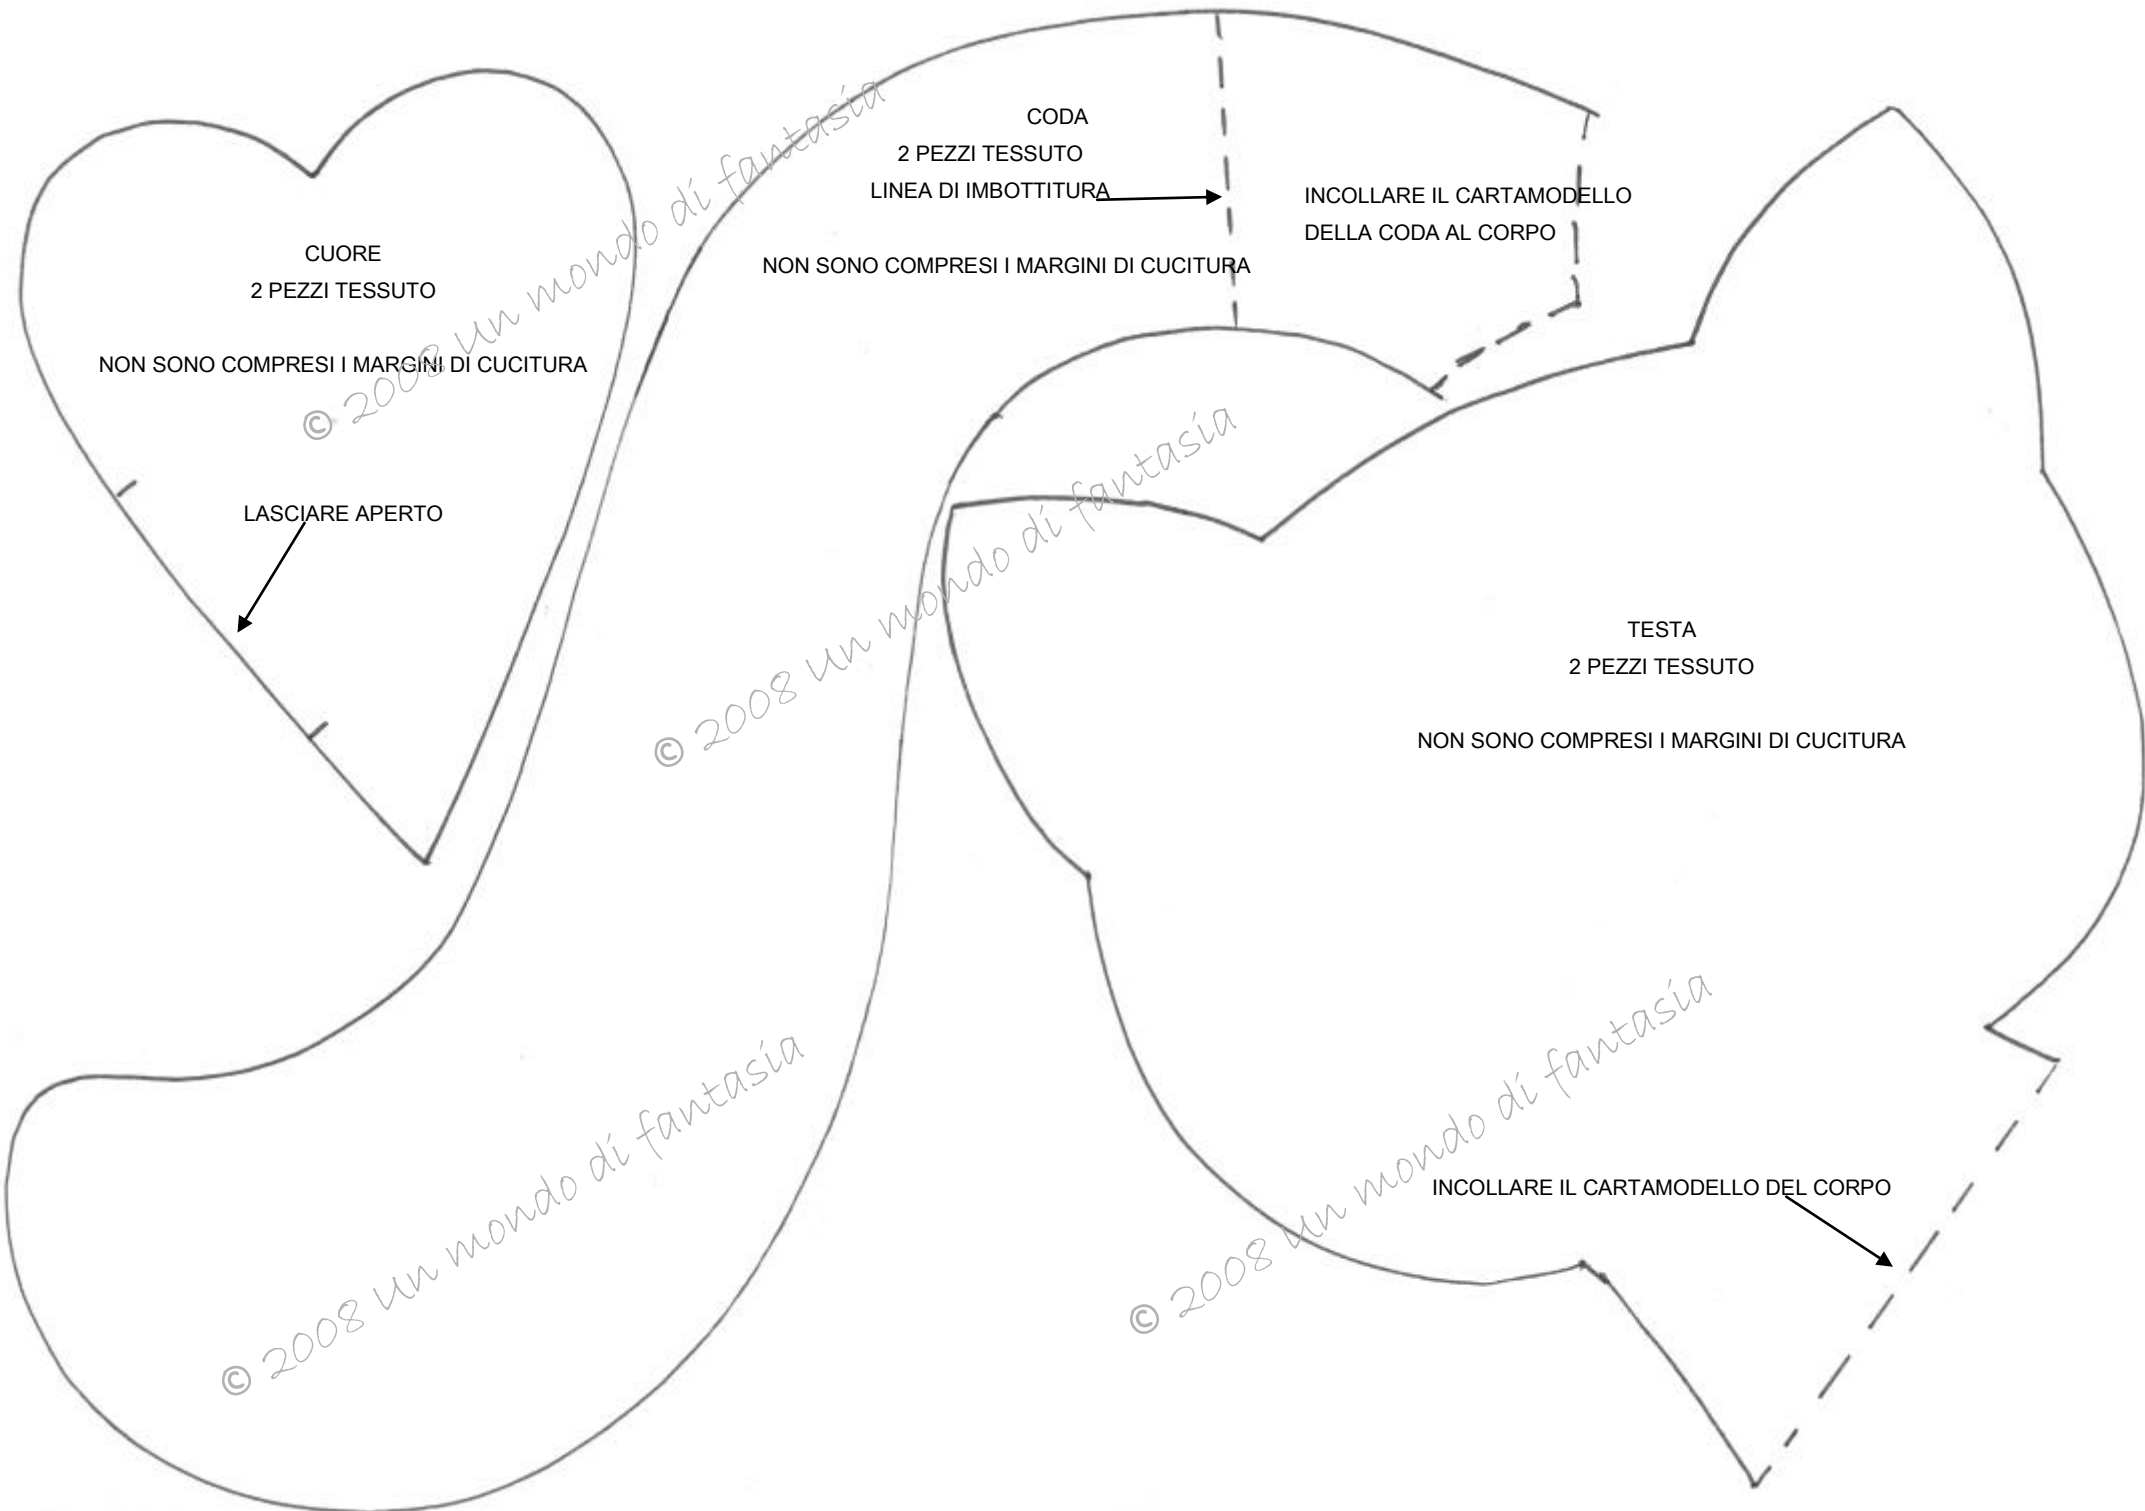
CUORE
2 PEZZI TESSUTO

NON SONO COMPRESI I MARGINI DI CUCITURA

LASCIARE APERTO

CODA
2 PEZZI TESSUTO
LINEA DI IMBOTTITURA

NON SONO COMPRESI I MARGINI DI CUCITURA

INCOLLARE IL CARTAMODELLO DELLA CODA AL CORPO

TESTA
2 PEZZI TESSUTO

NON SONO COMPRESI I MARGINI DI CUCITURA

INCOLLARE IL CARTAMODELLO DEL CORPO

© 2008 Un mondo di fantasia

© 2008 Un mondo di fantasia

© 2008 Un mondo di fantasia

© 2008 Un mondo di fantasia